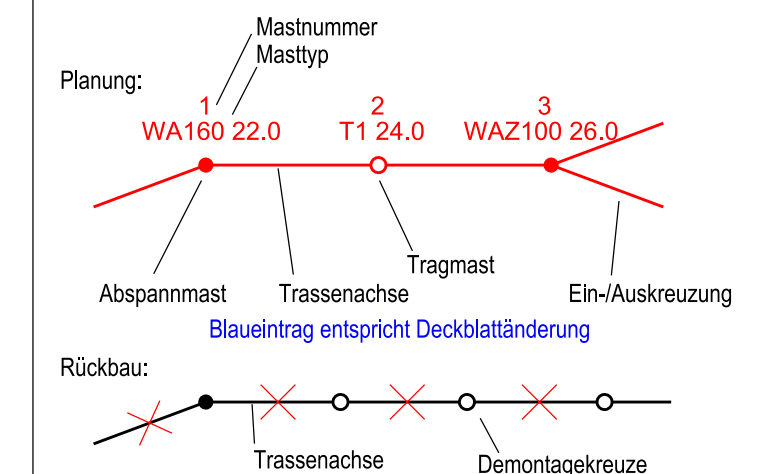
Mastnummer
Masttyp

Planung:

1
WA160 22.0

2
T1 24.0

3
WAZ100 26.0

Abspannmast

Trassenachse

Tragmast

Ein-/Auskreuzung

Blaueintrag entspricht Deckblattänderung

Rückbau:

Trassenachse

Demontagekreuze